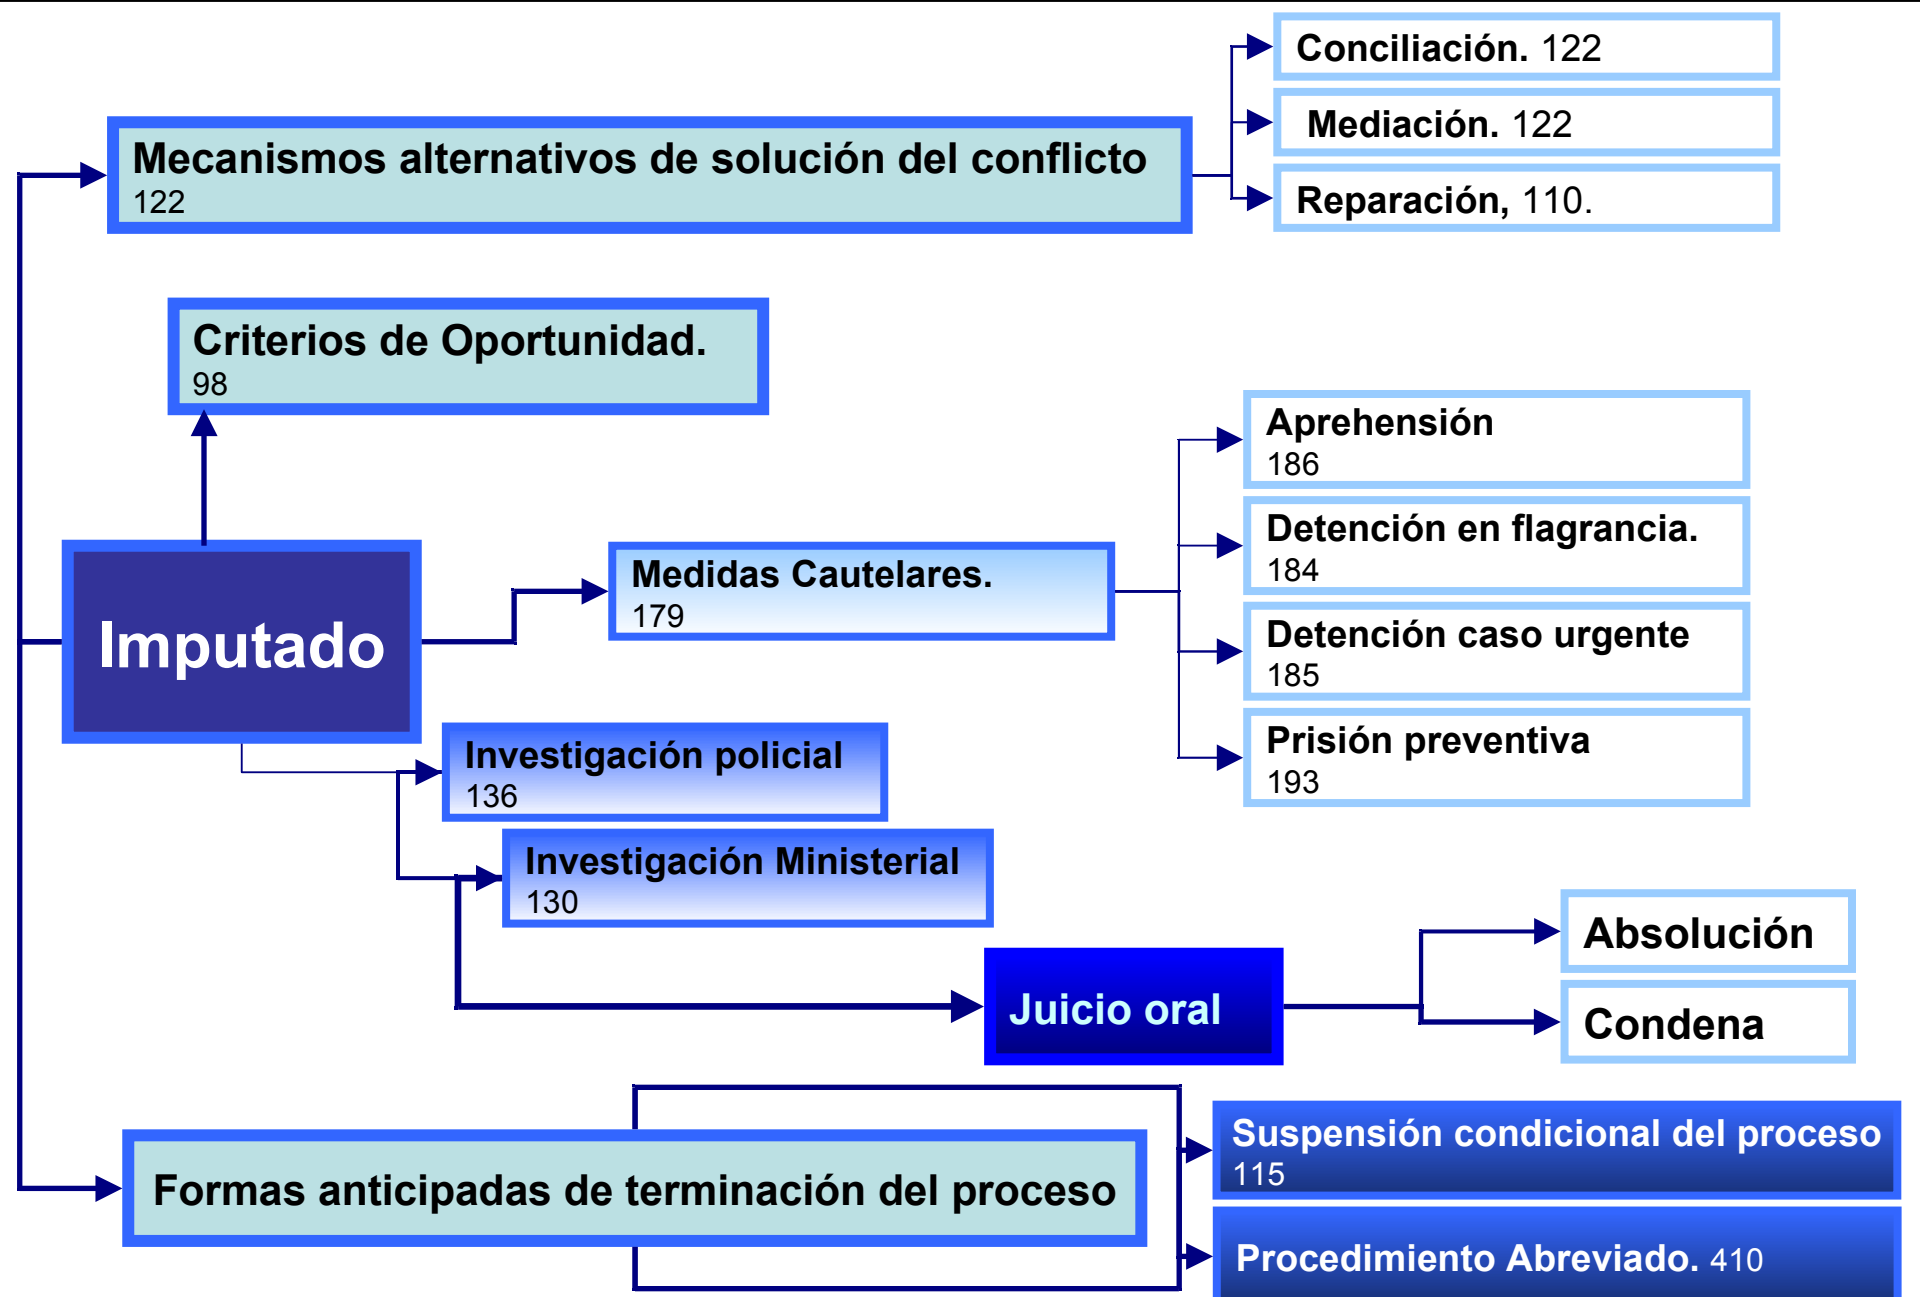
Conciliación. 122

Mediación. 122

Reparación, 110.

Mecanismos alternativos de solución del conflicto
122

Criterios de Oportunidad.
98

Aprehensión
186

Detención en flagrancia.
184

Detención caso urgente
185

Prisión preventiva
193

Imputado

Medidas Cautelares.
179

Investigación policial
136

Investigación Ministerial
130

Absolución

Juicio oral

Condena

Suspensión condicional del proceso
115

Formas anticipadas de terminación del proceso

Procedimiento Abreviado. 410